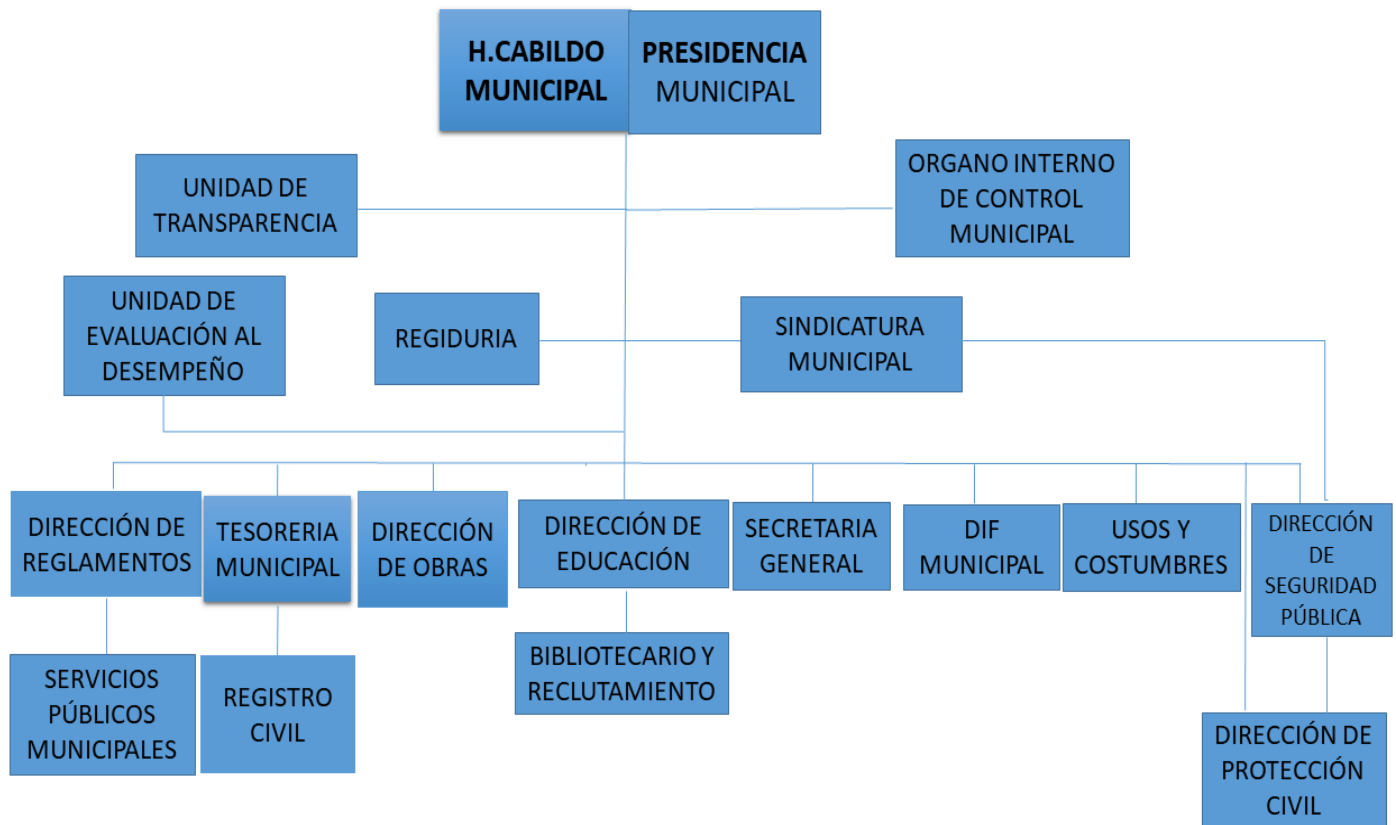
H.CABILDO MUNICIPAL

PRESIDENCIA MUNICIPAL

UNIDAD DE TRANSPARENCIA

ORGANO INTERNO DE CONTROL MUNICIPAL

UNIDAD DE EVALUACIÓN AL DESEMPEÑO

REGIDURIA

SINDICATURA MUNICIPAL

DIRECCIÓN DE REGLAMENTOS

TESORERIA MUNICIPAL

DIRECCIÓN DE OBRAS

DIRECCIÓN DE EDUCACIÓN

SECRETARIA GENERAL

DIF MUNICIPAL

USOS Y COSTUMBRES

DIRECCIÓN DE SEGURIDAD PÚBLICA

SERVICIOS PÚBLICOS MUNICIPALES

REGISTRO CIVIL

BIBLIOTECARIO Y RECLUTAMIENTO

DIRECCIÓN DE PROTECCIÓN CIVIL